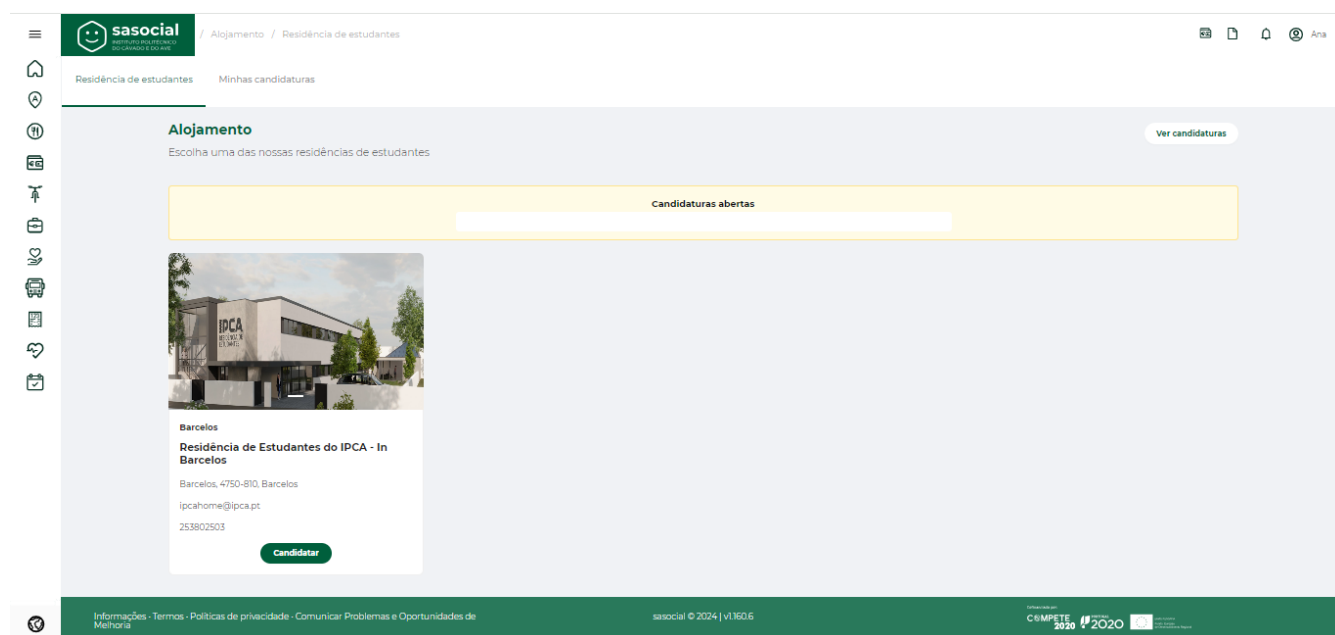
sasocial
INSTITUTO POLITÉCNICO DO CÁVADO E DO AVE

/ Alojamento / Residência de estudantes

Ana

Residência de estudantes Minhas candidaturas

Alojamento
Escolha uma das nossas residências de estudantes

Ver candidaturas

Candidaturas abertas

IPCA

Barcelos
Residência de Estudantes do IPCA - In Barcelos
Barcelos, 4750-810, Barcelos
ipcahome@ipca.pt
253802503
Candidatar

Informações · Termos · Políticas de privacidade · Comunicar Problemas e Oportunidades de Melhoria

sasocial © 2024 | v1.160.6

COMPETE 2020 2020